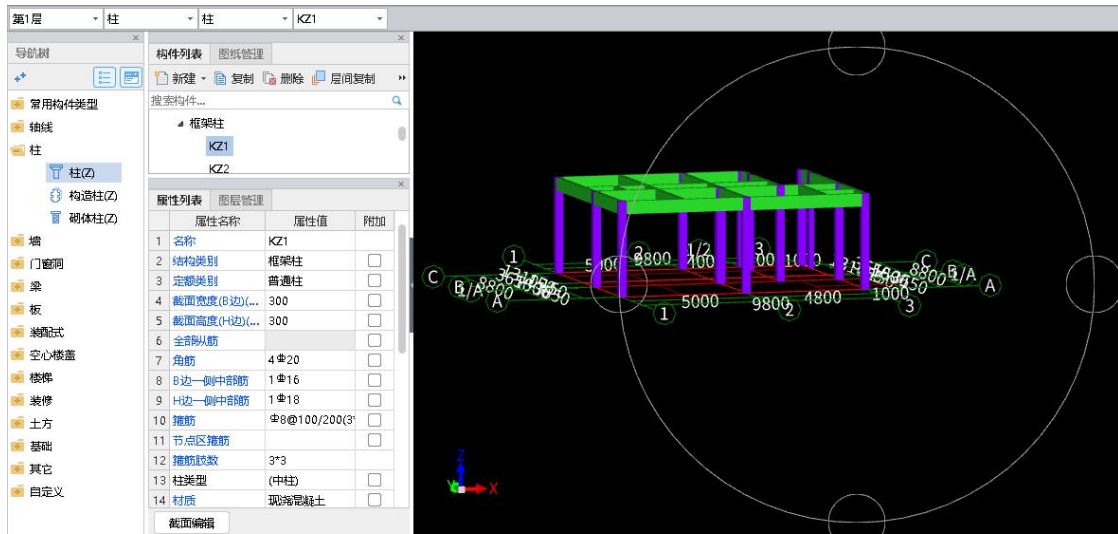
第1层 ▾ 柱 ▾ 柱 ▾ KZ1 ▾

导航树

常用构件类型
轴线
柱
柱(Z)
构造柱(Z)
砌体柱(Z)
墙
门窗洞
梁
板
装配式
空心楼盖
楼梯
装修
土方
基础
其它
自定义

构件列表 图纸管理

新建 ▾ 复制 删除 层间复制

搜索构件...

框架柱
KZ1
KZ2

属性列表 图层管理

| | 属性名称 | 属性值 | 附加 |
|---|---|---|---|
| 1 | 名称 | KZ1 | |
| 2 | 结构类别 | 框架柱 | ☐ |
| 3 | 定额类别 | 普通柱 | ☐ |
| 4 | 截面宽度(B边)(... | 300 | ☐ |
| 5 | 截面高度(H边)(... | 300 | ☐ |
| 6 | 全部纵筋 | | ☐ |
| 7 | 角筋 | 4⌀20 | ☐ |
| 8 | B边一侧中部筋 | 1⌀16 | ☐ |
| 9 | H边一侧中部筋 | 1⌀18 | ☐ |
| 10 | 箍筋 | ⌀8@100/200(3* | ☐ |
| 11 | 节点区箍筋 | | ☐ |
| 12 | 箍筋肢数 | 3*3 | |
| 13 | 柱类型 | (中柱) | ☐ |
| 14 | 材质 | 现浇混凝土 | ☐ |

截面编辑

1 3 1/2 3 C C B/A A A B/A 5000 9800 4800 1000 5000 9800 4800 1000 1 2 3
Z Y X